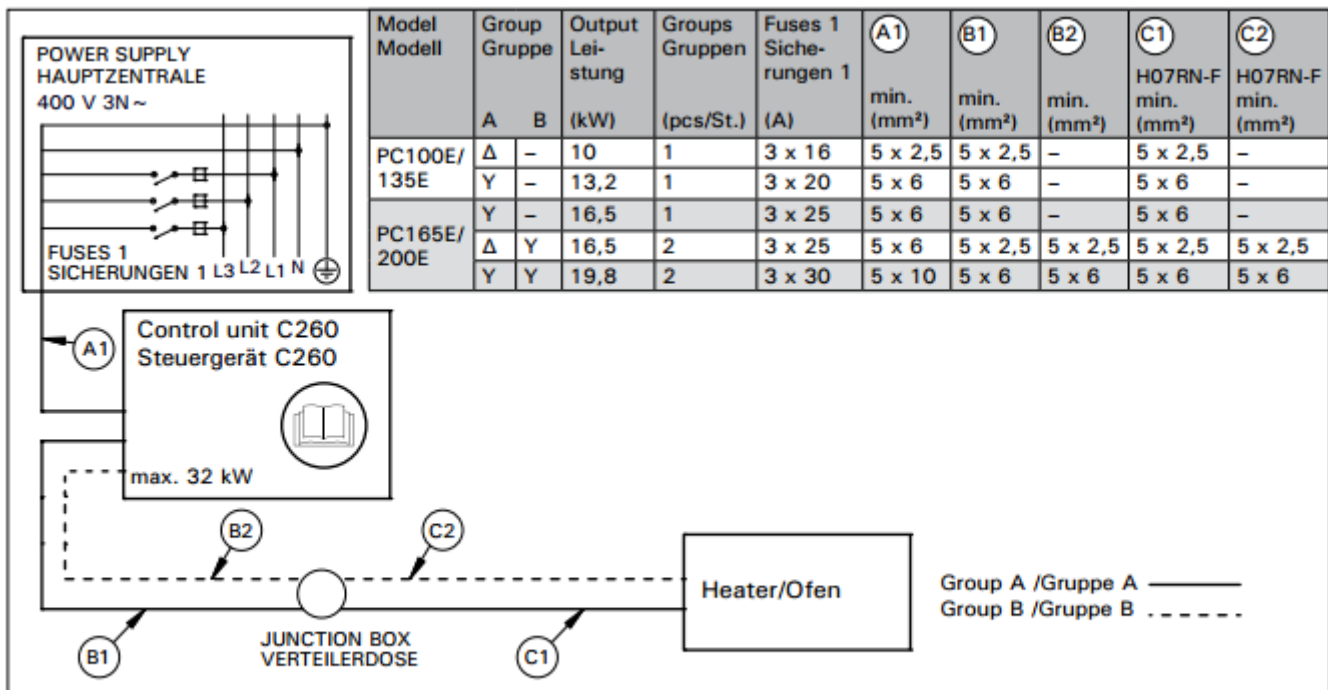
POWER SUPPLY
HAUPTZENTRALE
400 V 3N ~

FUSES 1
SICHERUNGEN 1 L3 L2 L1 N

| Model Modell | Group Gruppe A | B | Output Leistung (kW) | Groups Gruppen (pcs/St.) | Fuses 1 Sicherungen 1 (A) | A1 min. (mm²) | B1 min. (mm²) | B2 min. (mm²) | C1 H07RN-F min. (mm²) | C2 H07RN-F min. (mm²) |
|---|---|---|---|---|---|---|---|---|---|---|
| PC100E/ 135E | Δ | – | 10 | 1 | 3 x 16 | 5 x 2,5 | 5 x 2,5 | – | 5 x 2,5 | – |
| | Y | – | 13,2 | 1 | 3 x 20 | 5 x 6 | 5 x 6 | – | 5 x 6 | – |
| PC165E/ 200E | Y | – | 16,5 | 1 | 3 x 25 | 5 x 6 | 5 x 6 | – | 5 x 6 | – |
| | Δ | Y | 16,5 | 2 | 3 x 25 | 5 x 6 | 5 x 2,5 | 5 x 2,5 | 5 x 2,5 | 5 x 2,5 |
| | Y | Y | 19,8 | 2 | 3 x 30 | 5 x 10 | 5 x 6 | 5 x 6 | 5 x 6 | 5 x 6 |

A1

Control unit C260
Steuergerät C260

max. 32 kW

B2

C2

Heater/Ofen

Group A /Gruppe A
Group B /Gruppe B

B1

JUNCTION BOX
VERTEILERDOSE

C1